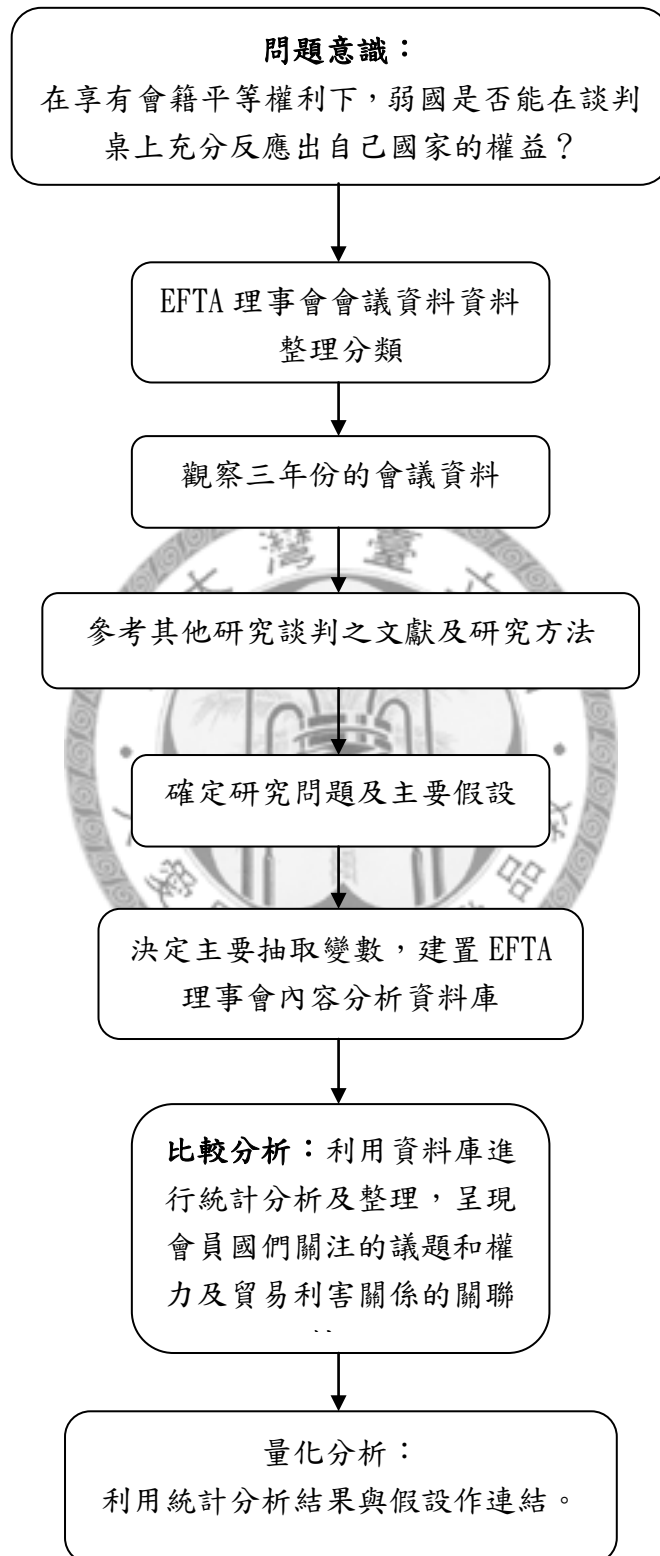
問題意識：
在享有會籍平等權利下，弱國是否能在談判桌上充分反應出自己國家的權益？

EFTA 理事會會議資料資料整理分類

觀察三年份的會議資料

參考其他研究談判之文獻及研究方法

確定研究問題及主要假設

決定主要抽取變數，建置 EFTA 理事會內容分析資料庫

比較分析：利用資料庫進行統計分析及整理，呈現會員國們關注的議題和權力及貿易利害關係的關聯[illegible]

量化分析：
利用統計分析結果與假設作連結。